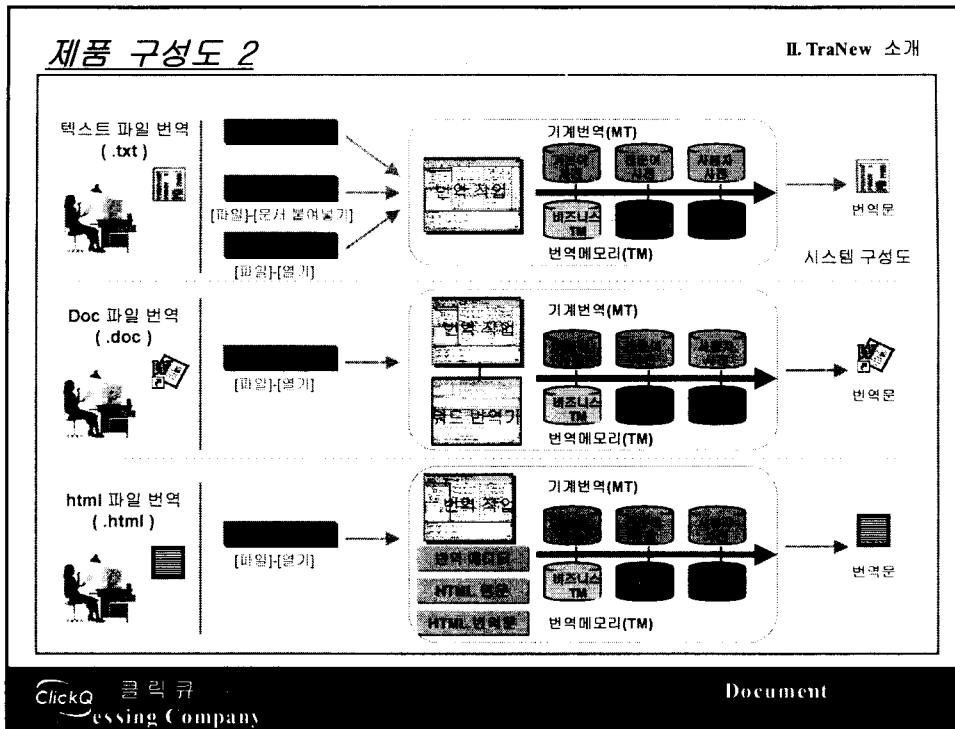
제품 구성도 2

II. TraNew 소개

텍스트 파일 번역 (.txt)

[파일]-[문서 붙여넣기]

[파일]-[열기]

기계번역(MT)

번역 작업

기본어 사전

전문어 사전

사용자 사전

비즈니스 TM

번역메모리(TM)

번역문

시스템 구성도

Doc 파일 번역 (.doc)

[파일]-[열기]

기계번역(MT)

번역 작업

워드 번역기

사용자 사전

비즈니스 TM

번역메모리(TM)

번역문

html 파일 번역 (.html)

[파일]-[열기]

기계번역(MT)

번역 작업

번역 에디터

HTML 원문

HTML 번역문

비즈니스 TM

번역메모리(TM)

번역문

ClickQ 클릭큐
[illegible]essing Company

Document